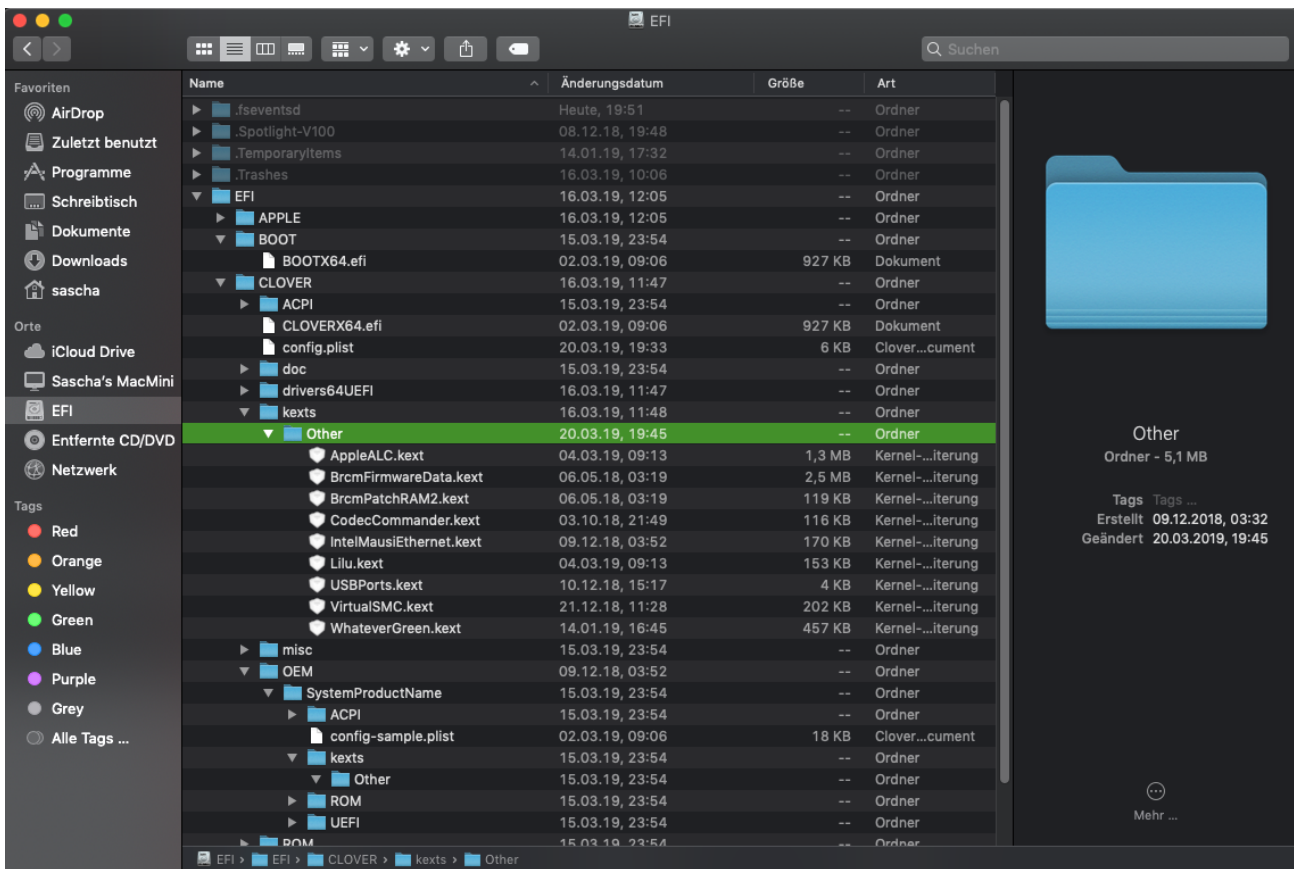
EFI

Suchen

Favoriten
AirDrop
Zuletzt benutzt
Programme
Schreibtisch
Dokumente
Downloads
sascha
Orte
iCloud Drive
Sascha's MacMini
EFI
Entfernte CD/DVD
Netzwerk
Tags
Red
Orange
Yellow
Green
Blue
Purple
Grey
Alle Tags ...

| Name | Änderungsdatum | Größe | Art |
|---|---|---|---|
| .fseventsd | Heute, 19:51 | -- | Ordner |
| .Spotlight-V100 | 08.12.18, 19:48 | -- | Ordner |
| .TemporaryItems | 14.01.19, 17:32 | -- | Ordner |
| .Trashes | 16.03.19, 10:06 | -- | Ordner |
| EFI | 16.03.19, 12:05 | -- | Ordner |
| APPLE | 16.03.19, 12:05 | -- | Ordner |
| BOOT | 15.03.19, 23:54 | -- | Ordner |
| BOOTX64.efi | 02.03.19, 09:06 | 927 KB | Dokument |
| CLOVER | 16.03.19, 11:47 | -- | Ordner |
| ACPI | 15.03.19, 23:54 | -- | Ordner |
| CLOVERX64.efi | 02.03.19, 09:06 | 927 KB | Dokument |
| config.plist | 20.03.19, 19:33 | 6 KB | Clover...cument |
| doc | 15.03.19, 23:54 | -- | Ordner |
| drivers64UEFI | 16.03.19, 11:47 | -- | Ordner |
| kexts | 16.03.19, 11:48 | -- | Ordner |
| Other | 20.03.19, 19:45 | -- | Ordner |
| AppleALC.kext | 04.03.19, 09:13 | 1,3 MB | Kernel-...iterung |
| BrcmFirmwareData.kext | 06.05.18, 03:19 | 2,5 MB | Kernel-...iterung |
| BrcmPatchRAM2.kext | 06.05.18, 03:19 | 119 KB | Kernel-...iterung |
| CodecCommander.kext | 03.10.18, 21:49 | 116 KB | Kernel-...iterung |
| IntelMausiEthernet.kext | 09.12.18, 03:52 | 170 KB | Kernel-...iterung |
| Lilu.kext | 04.03.19, 09:13 | 153 KB | Kernel-...iterung |
| USBPorts.kext | 10.12.18, 15:17 | 4 KB | Kernel-...iterung |
| VirtualSMC.kext | 21.12.18, 11:28 | 202 KB | Kernel-...iterung |
| WhateverGreen.kext | 14.01.19, 16:45 | 457 KB | Kernel-...iterung |
| misc | 15.03.19, 23:54 | -- | Ordner |
| OEM | 09.12.18, 03:52 | -- | Ordner |
| SystemProductName | 15.03.19, 23:54 | -- | Ordner |
| ACPI | 15.03.19, 23:54 | -- | Ordner |
| config-sample.plist | 02.03.19, 09:06 | 18 KB | Clover...cument |
| kexts | 15.03.19, 23:54 | -- | Ordner |
| Other | 15.03.19, 23:54 | -- | Ordner |
| ROM | 15.03.19, 23:54 | -- | Ordner |
| UEFI | 15.03.19, 23:54 | -- | Ordner |
| ROM | 15.03.19, 23:54 | -- | Ordner |

Other
Ordner - 5,1 MB
Tags Tags ...
Erstellt 09.12.2018, 03:32
Geändert 20.03.2019, 19:45
Mehr ...

EFI › EFI › CLOVER › kexts › Other